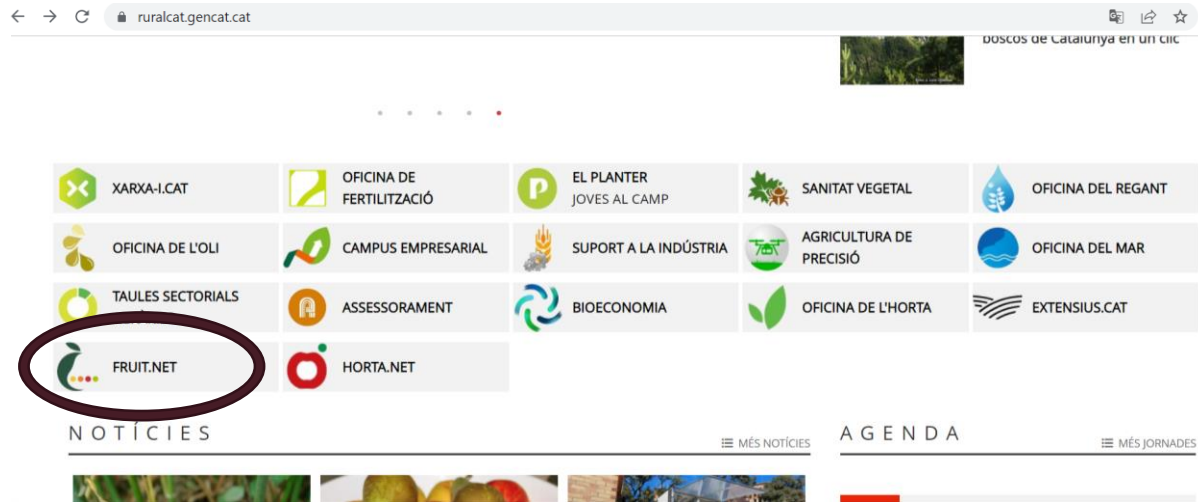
ruralcat.gencat.cat

boscos de Catalunya en un clic

XARXA-I.CAT
OFICINA DE FERTILITZACIÓ
EL PLANTER
JOVES AL CAMP
SANITAT VEGETAL
OFICINA DEL REGANT
OFICINA DE L'OLI
CAMPUS EMPRESARIAL
SUPORT A LA INDÚSTRIA
AGRICULTURA DE PRECISIÓ
OFICINA DEL MAR
TAULES SECTORIALS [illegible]
ASSESSORAMENT
BIOECONOMIA
OFICINA DE L'HORTA
EXTENSIUS.CAT
FRUIT.NET
HORTA.NET

NOTÍCIES
MÉS NOTÍCIES

AGENDA
MÉS JORNADES